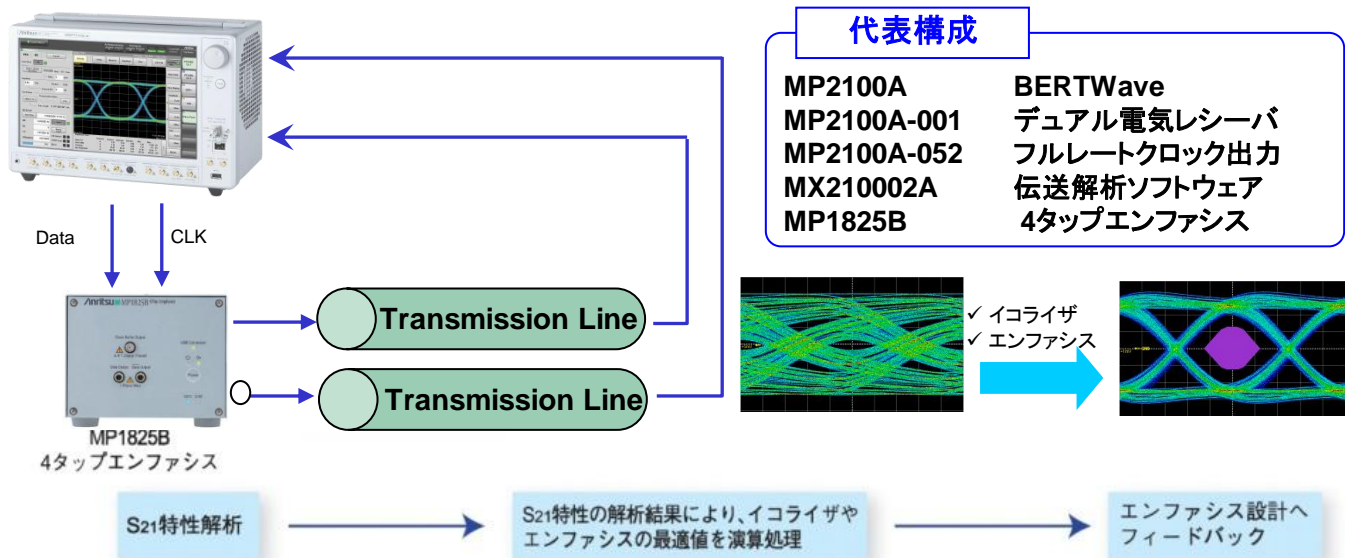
代表構成

MP2100A BERTWave
MP2100A-001 デュアル電気レシーバ
MP2100A-052 フルレートクロック出力
MX210002A 伝送解析ソフトウェア
MP1825B 4タップエンファシス

Data

CLK

Transmission Line

Transmission Line

✓ イコライザ
✓ エンファシス

MP1825B
4タップエンファシス

S21特性解析

S21特性の解析結果により、イコライザやエンファシスの最適値を演算処理

エンファシス設計へフィードバック